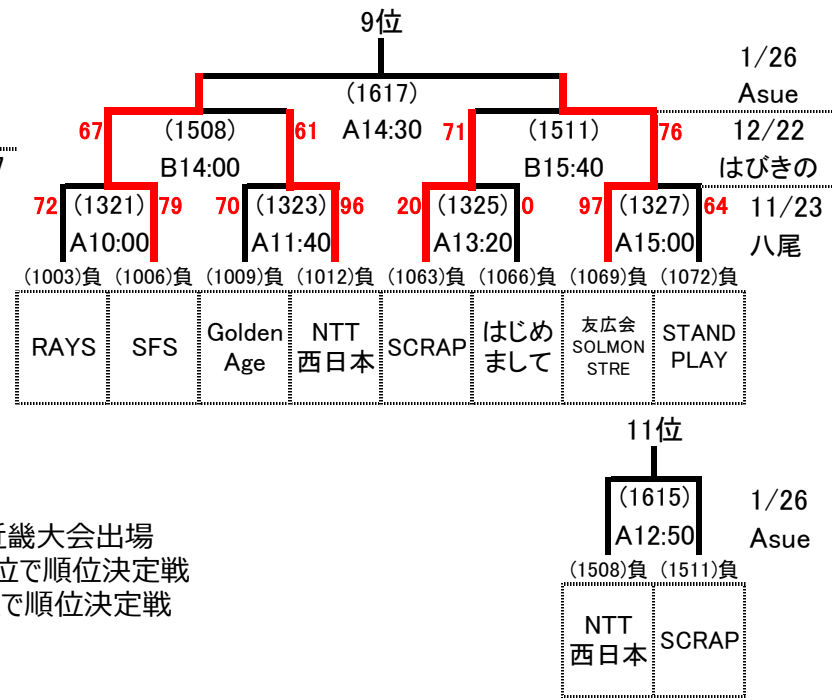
9位

1/26
Asue

(1617)

67 (1508) 61 A14:30 71 (1511) 76 12/22

B14:00 B15:40 はびきの

72 (1321) 79 70 (1323) 96 20 (1325) 0 97 (1327) 64 11/23

A10:00 A11:40 A13:20 A15:00 八尾

(1003)負 (1006)負 (1009)負 (1012)負 (1063)負 (1066)負 (1069)負 (1072)負

| RAYS | SFS | Golden Age | NTT 西日本 | SCRAP | はじめまして | 友広会 SOLMON STRE | STAND PLAY |
|---|---|---|---|---|---|---|---|

11位

(1615) 1/26

A12:50 Asue

(1508)負 (1511)負

| NTT 西日本 | SCRAP |
|---|---|

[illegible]畿大会出場
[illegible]位で順位決定戦
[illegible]で順位決定戦